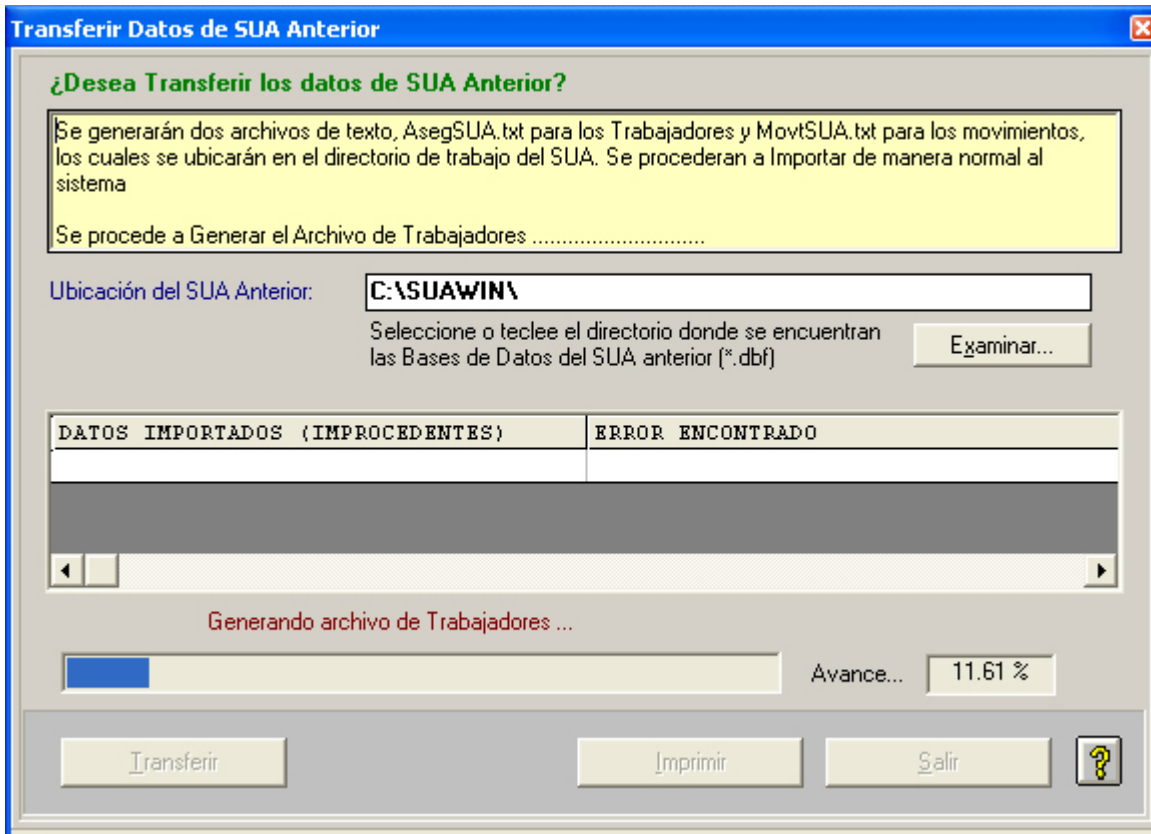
Transferir Datos de SUA Anterior

¿Desea Transferir los datos de SUA Anterior?

Se generarán dos archivos de texto, AsegSUA.txt para los Trabajadores y MovtSUA.txt para los movimientos, los cuales se ubicarán en el directorio de trabajo del SUA. Se procederan a Importar de manera normal al sistema

Se procede a Generar el Archivo de Trabajadores ............................

Ubicación del SUA Anterior: C:\SUAWIN\

Seleccione o teclee el directorio donde se encuentran las Bases de Datos del SUA anterior (*.dbf)

Examinar...

| DATOS IMPORTADOS (IMPROCEDENTES) | ERROR ENCONTRADO |
|---|---|
| | |

Generando archivo de Trabajadores ...

Avance... 11.61 %

Transferir

Imprimir

Salir

?